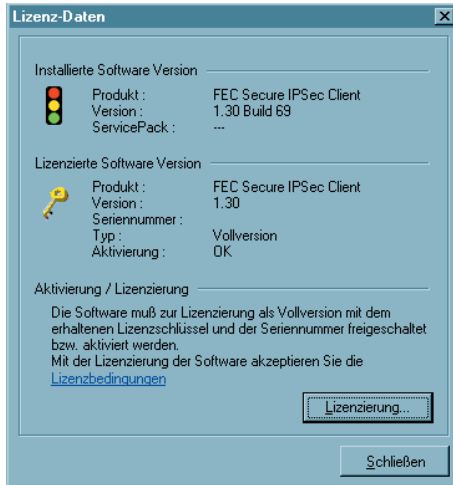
Lizenz-Daten

Installierte Software Version

Produkt : FEC Secure IPSec Client
Version : 1.30 Build 69
ServicePack : ---

Lizenzierte Software Version

Produkt : FEC Secure IPSec Client
Version : 1.30
Seriennummer :
Typ : Vollversion
Aktivierung : OK

Aktivierung / Lizenzierung

Die Software muß zur Lizenzierung als Vollversion mit dem erhaltenen Lizenzschlüssel und der Seriennummer freigeschaltet bzw. aktiviert werden.
Mit der Lizenzierung der Software akzeptieren Sie die Lizenzbedingungen

Lizenzierung...

Schließen